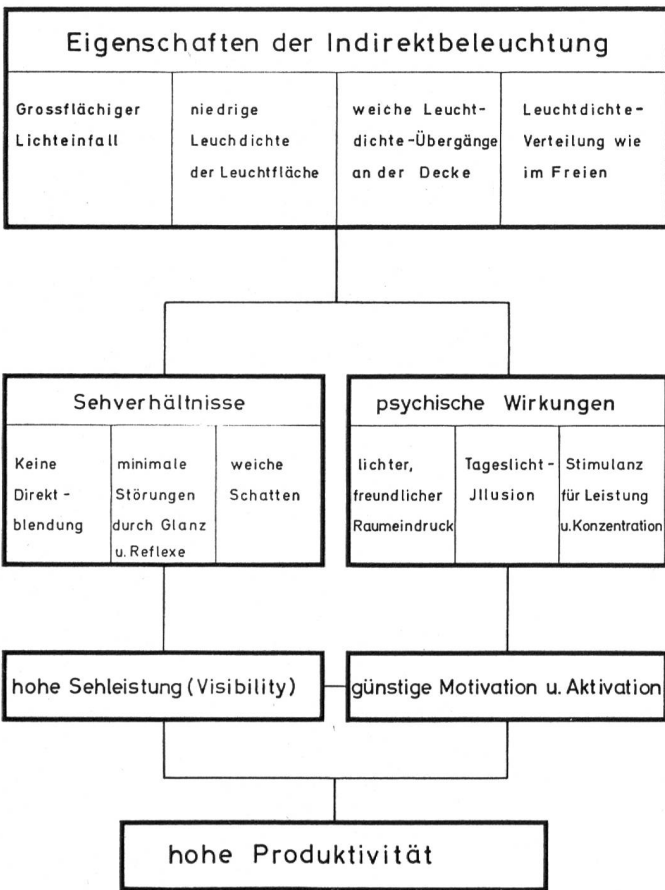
Eigenschaften der Indirektbeleuchtung

| Grossflächiger Lichteinfall | niedrige Leuchdichte der Leuchtfläche | weiche Leuchtdichte-Übergänge an der Decke | Leuchtdichte-Verteilung wie im Freien |
|---|---|---|---|

Sehverhältnisse

| Keine Direktblendung | minimale Störungen durch Glanz u. Reflexe | weiche Schatten |
|---|---|---|

psychische Wirkungen

| lichter, freundlicher Raumeindruck | Tageslicht-Jllusion | Stimulanz für Leistung u. Konzentration |
|---|---|---|

hohe Sehleistung (Visibility)

günstige Motivation u. Aktivation

hohe Produktivität